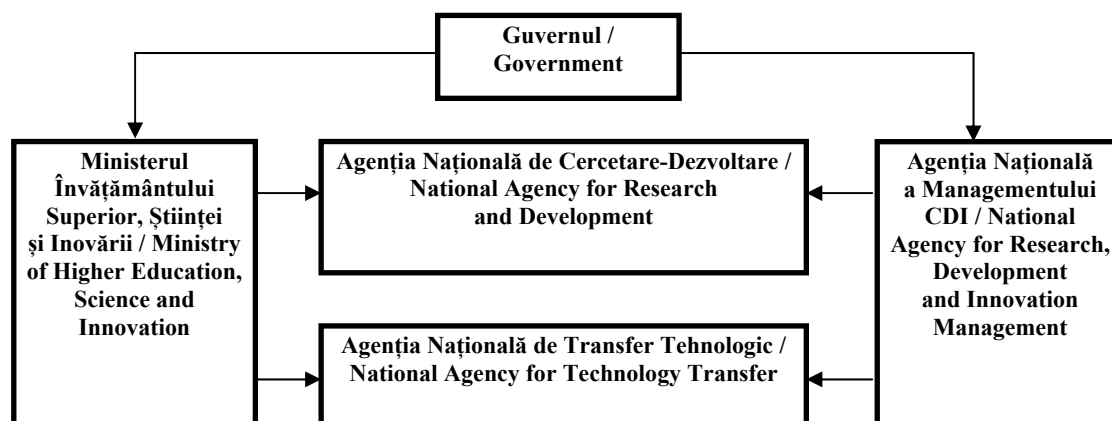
Guvernul / Government

Ministerul Învățământului Superior, Științei și Inovării / Ministry of Higher Education, Science and Innovation

Agenția Națională de Cercetare-Dezvoltare / National Agency for Research and Development

Agenția Națională de Transfer Tehnologic / National Agency for Technology Transfer

Agenția Națională a Managementului CDI / National Agency for Research, Development and Innovation Management